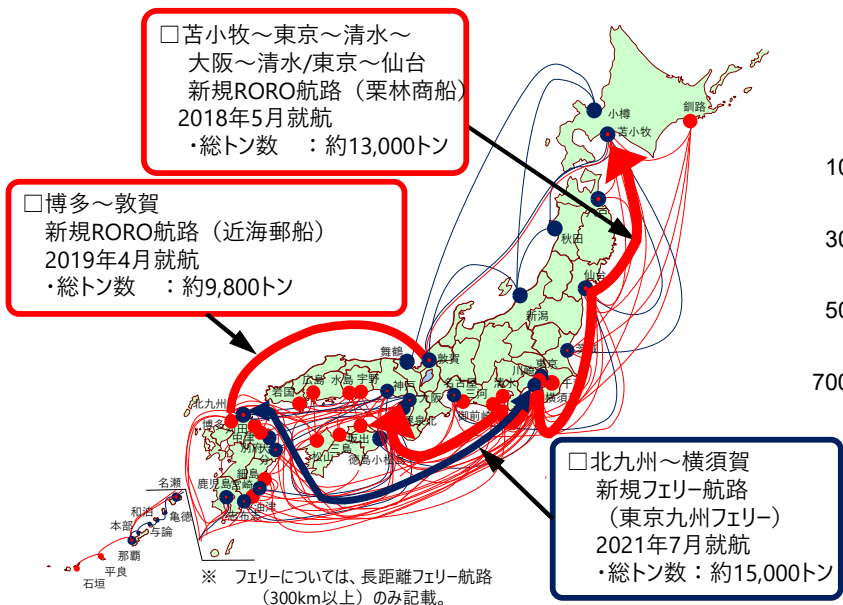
□苫小牧～東京～清水～
大阪～清水/東京～仙台
新規RORO航路（栗林商船）
2018年5月就航
・総トン数　：約13,000トン

□博多～敦賀
新規RORO航路（近海郵船）
2019年4月就航
・総トン数　：約9,800トン

□北九州～横須賀
新規フェリー航路
（東京九州フェリー）
2021年7月就航
・総トン数：約15,000トン

小樽
釧路
苫小牧
秋田
仙台
新潟
舞鶴
敦賀
東京
川崎
横須賀
北九州
博多
広島
宇野
神戸
大阪
名古屋
松山
徳島
鹿児島
志布志
名瀬
和泊
亀徳
本部
与論
那覇
平良
石垣

10
30
50
700

※　フェリーについては、長距離フェリー航路（300km以上）のみ記載。